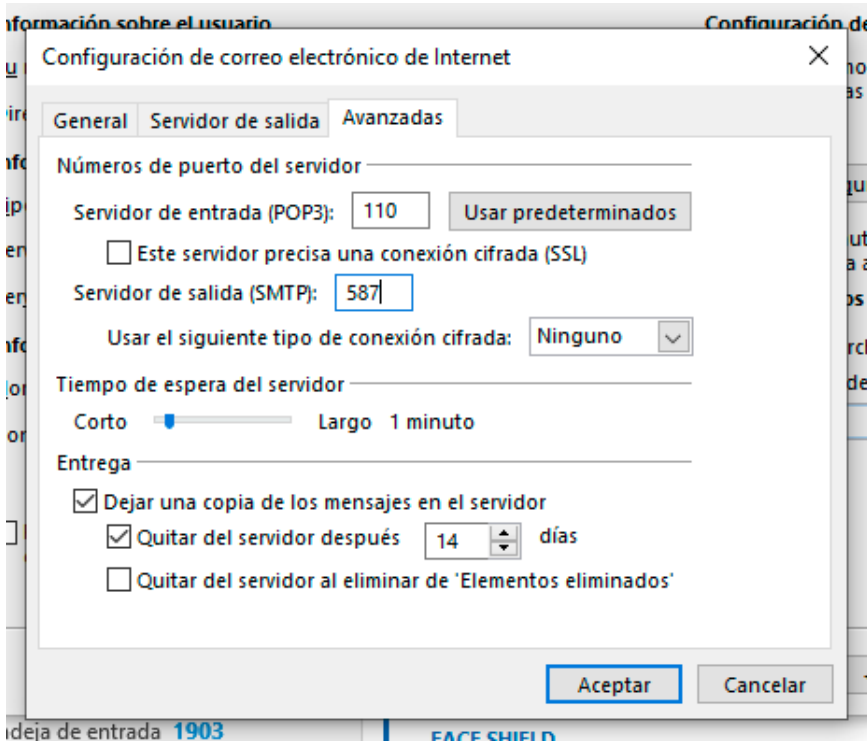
nformación sobre el usuario
Configuración de

Configuración de correo electrónico de Internet

General
Servidor de salida
Avanzadas

Números de puerto del servidor
Servidor de entrada (POP3): 110
Usar predeterminados
Este servidor precisa una conexión cifrada (SSL)
Servidor de salida (SMTP): 587
Usar el siguiente tipo de conexión cifrada: Ninguno

Tiempo de espera del servidor
Corto Largo 1 minuto

Entrega
Dejar una copia de los mensajes en el servidor
Quitar del servidor después 14 días
Quitar del servidor al eliminar de 'Elementos eliminados'

Aceptar
Cancelar

ndeja de entrada 1903
FACE SHIELD